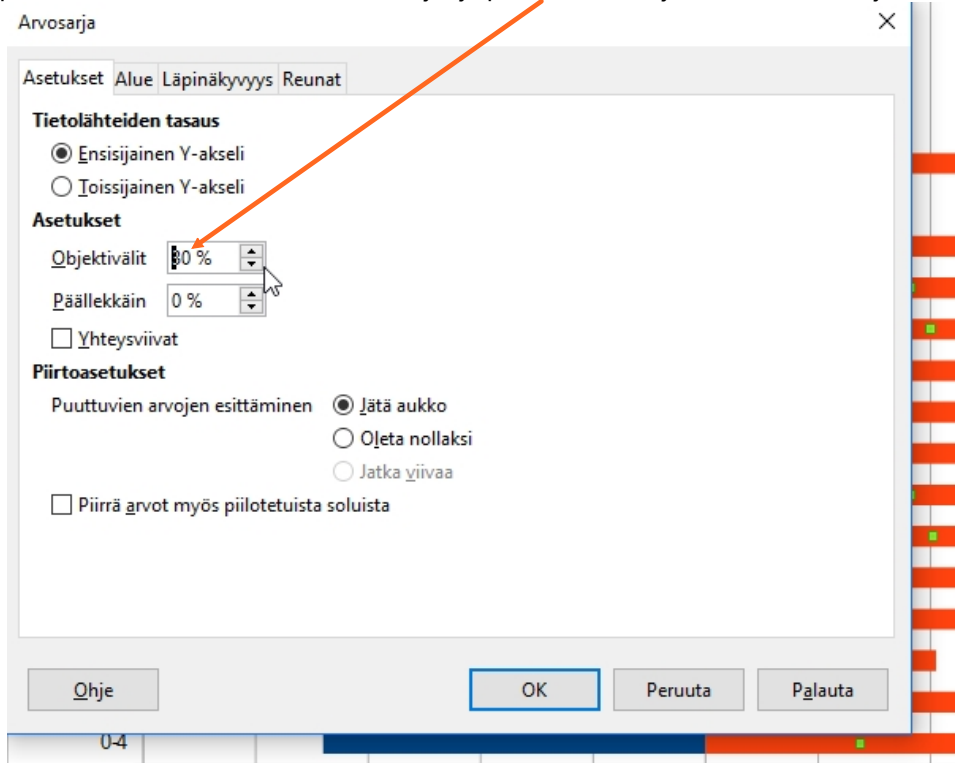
Arvosarja
×

Asetukset | Alue | Läpinäkyvyys | Reunat

Tietolähteiden tasaus
Ensisijainen Y-akseli
Toissijainen Y-akseli

Asetukset
Objektivälit 30 %
Päällekkäin 0 %
Yhteysviivat

Piirtoasetukset
Puuttuvien arvojen esittäminen
Jätä aukko
Oleta nollaksi
Jatka viivaa

Piirrä arvot myös piilotetuista soluista

Ohje
OK
Peruuta
Palauta

0-4